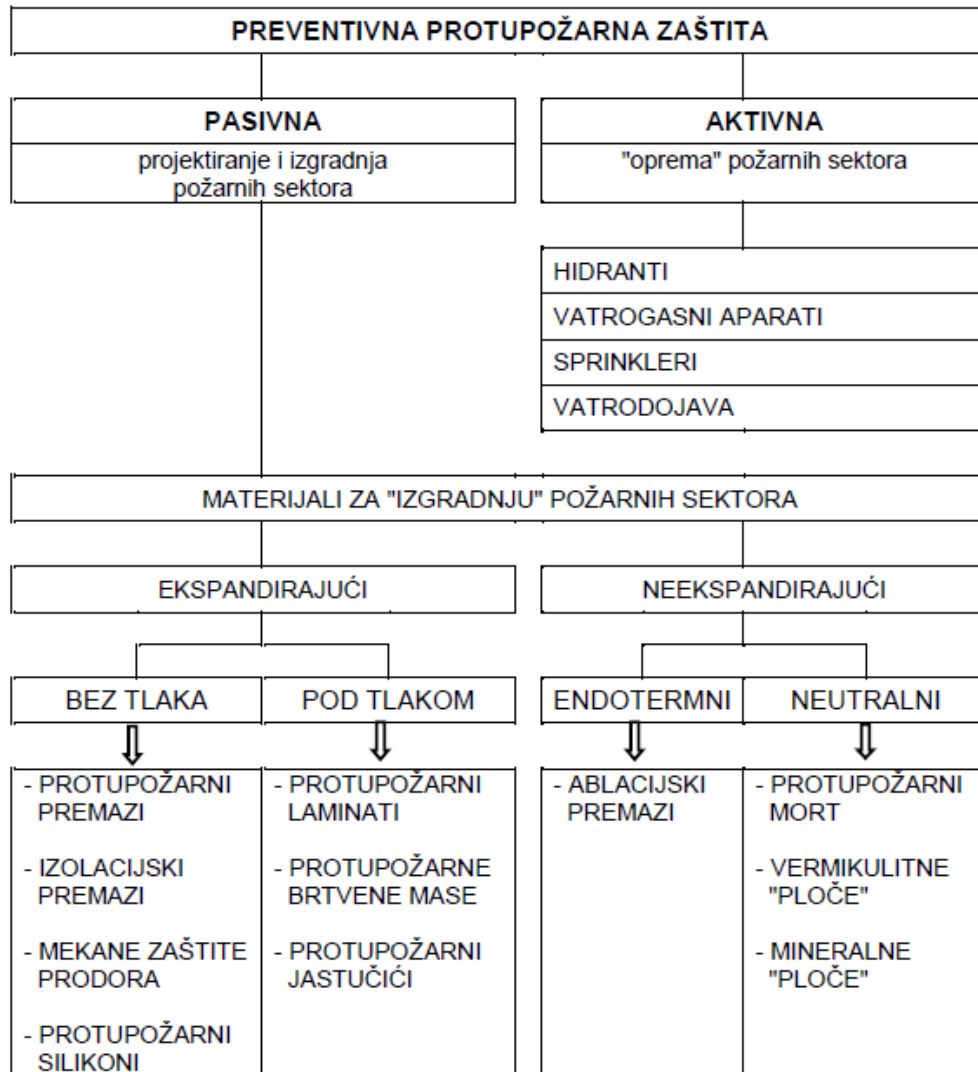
PREVENTIVNA PROTUPOŽARNA ZAŠTITA

PASIVNA
projektiranje i izgradnja požarnih sektora

AKTIVNA
"oprema" požarnih sektora

HIDRANTI
VATROGASNI APARATI
SPRINKLERI
VATRODOJAVA

MATERIJALI ZA "IZGRADNJU" POŽARNIH SEKTORA

EKSPANDIRAJUĆI

NEEKSPANDIRAJUĆI

BEZ TLAKA
- PROTUPOŽARNI PREMAZI
- IZOLACIJSKI PREMAZI
- MEKANE ZAŠTITE PRODORA
- PROTUPOŽARNI SILIKONI

POD TLAKOM
- PROTUPOŽARNI LAMINATI
- PROTUPOŽARNE BRTVENE MASE
- PROTUPOŽARNI JASTUČIĆI

ENDOTERMNI
- ABLACIJSKI PREMAZI

NEUTRALNI
- PROTUPOŽARNI MORT
- VERMIKULITNE "PLOČE"
- MINERALNE "PLOČE"